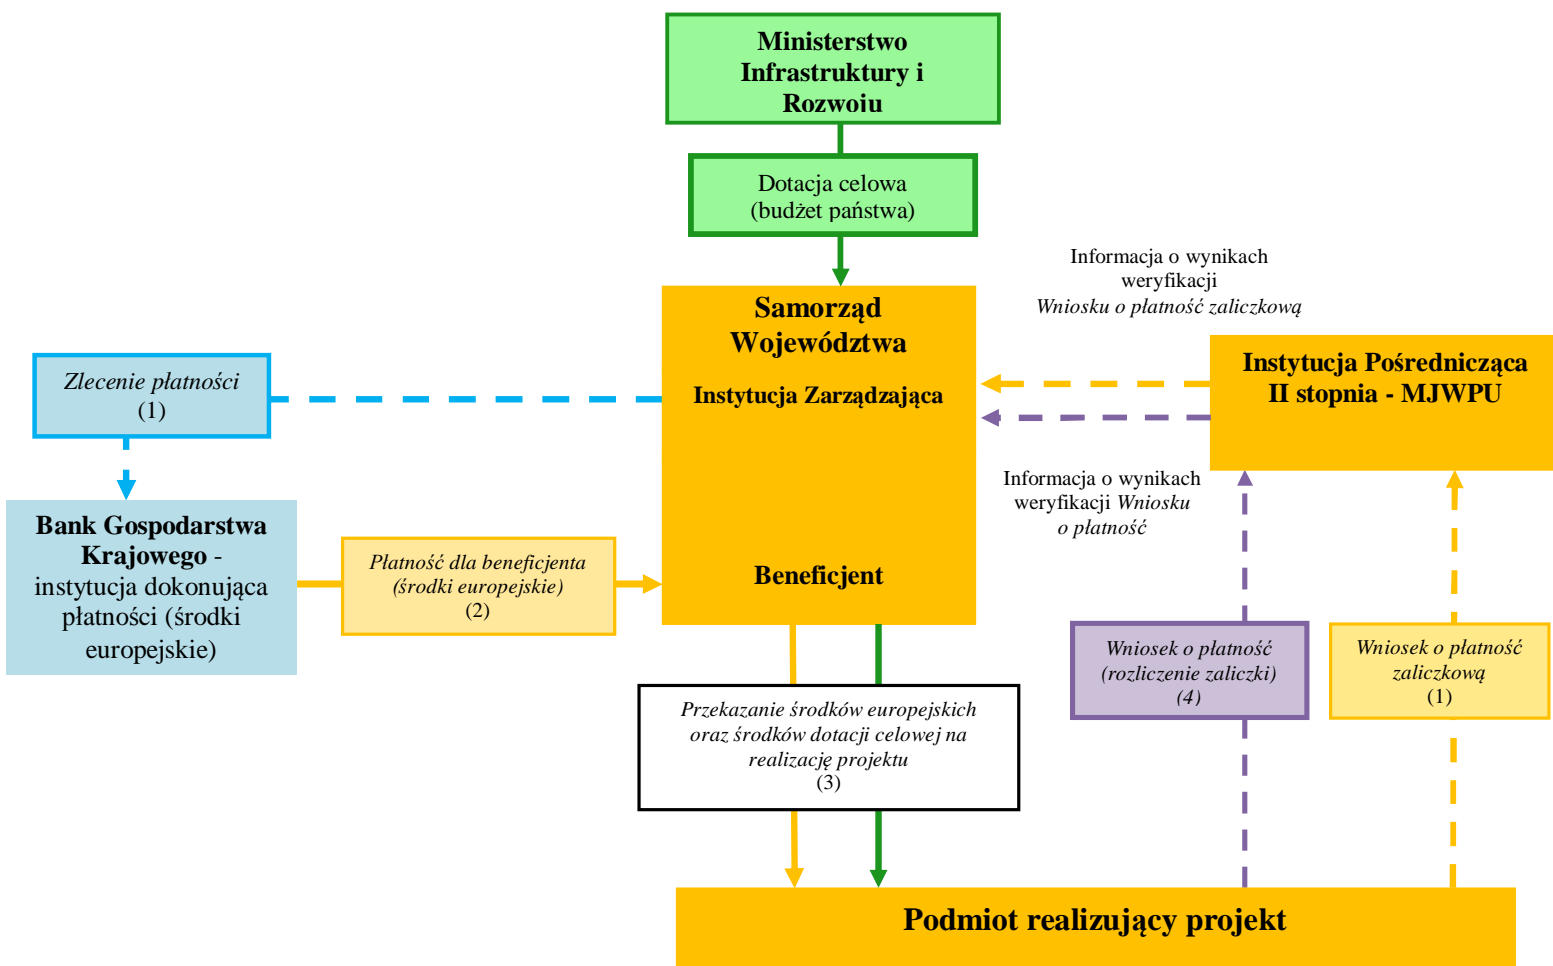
Ministerstwo Infrastruktury i Rozwoiu

Dotacja celowa (budżet państwa)

Informacja o wynikach weryfikacji *Wniosku o płatność zaliczkową*

Samorząd Województwa

Instytucja Zarządzająca

Beneficjent

Instytucja Pośrednicząca II stopnia - MJWPU

*Zlecenie płatności* (1)

Bank Gospodarstwa Krajowego - instytucja dokonująca płatności (środki europejskie)

*Płatność dla beneficjenta (środki europejskie)* (2)

Informacja o wynikach weryfikacji *Wniosku o płatność*

*Wniosek o płatność (rozliczenie zaliczki) (4)*

*Wniosek o płatność zaliczkową* (1)

*Przekazanie środków europejskich oraz środków dotacji celowej na realizację projektu* (3)

Podmiot realizujący projekt